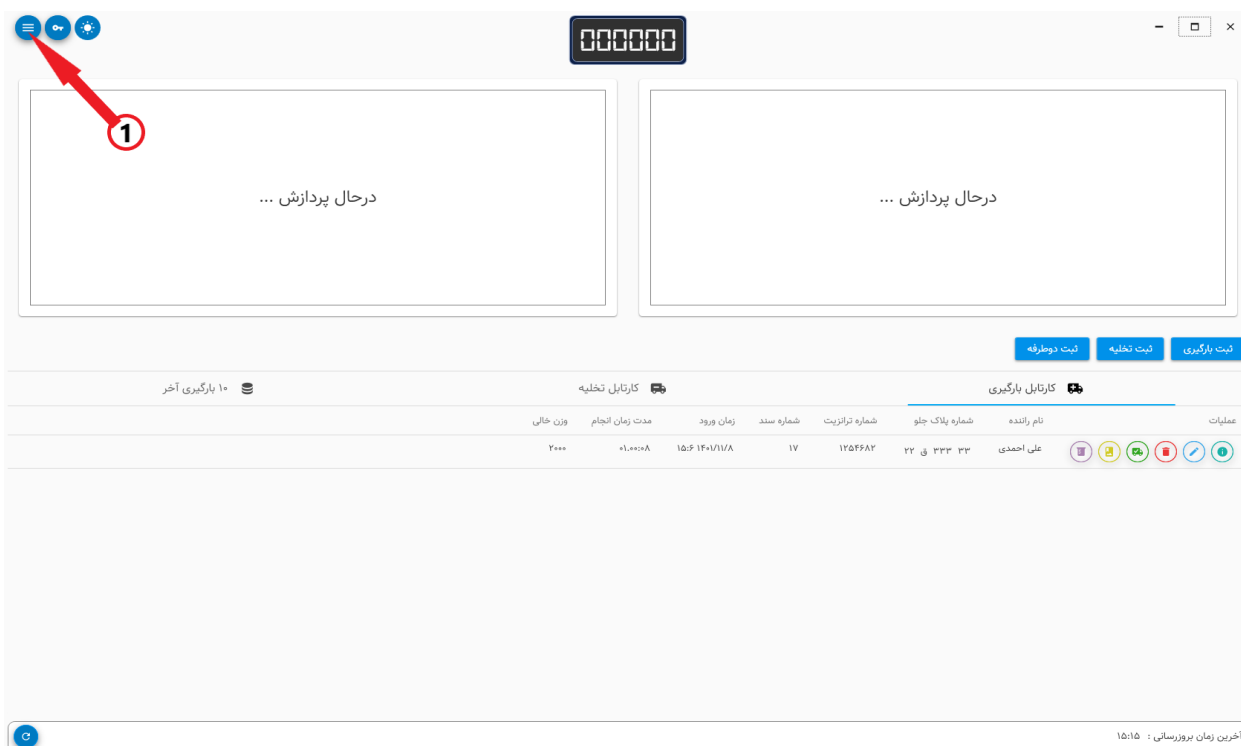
000000

1

درحال پردازش ...

درحال پردازش ...

ثبت بارگیری
ثبت تخلیه
ثبت دوطرفه

کارتابل بارگیری
کارتابل تخلیه
۱۰ بارگیری آخر

| عملیات | نام راننده | شماره پلاک جلو | شماره ترانزیت | شماره سند | زمان ورود | مدت زمان انجام | وزن خالی |
|---|---|---|---|---|---|---|---|
| | علی احمدی | ۳۳ ۳۳۳ ق ۲۲ | ۱۲۵۴۶۸۲ | ۱۷ | ۱۴۰۱/۱۱/۸ ۱۵:۶ | ۰۱.۰۰:۰۸ | ۲۰۰۰ |

آخرین زمان بروزرسانی : ۱۵:۱۵